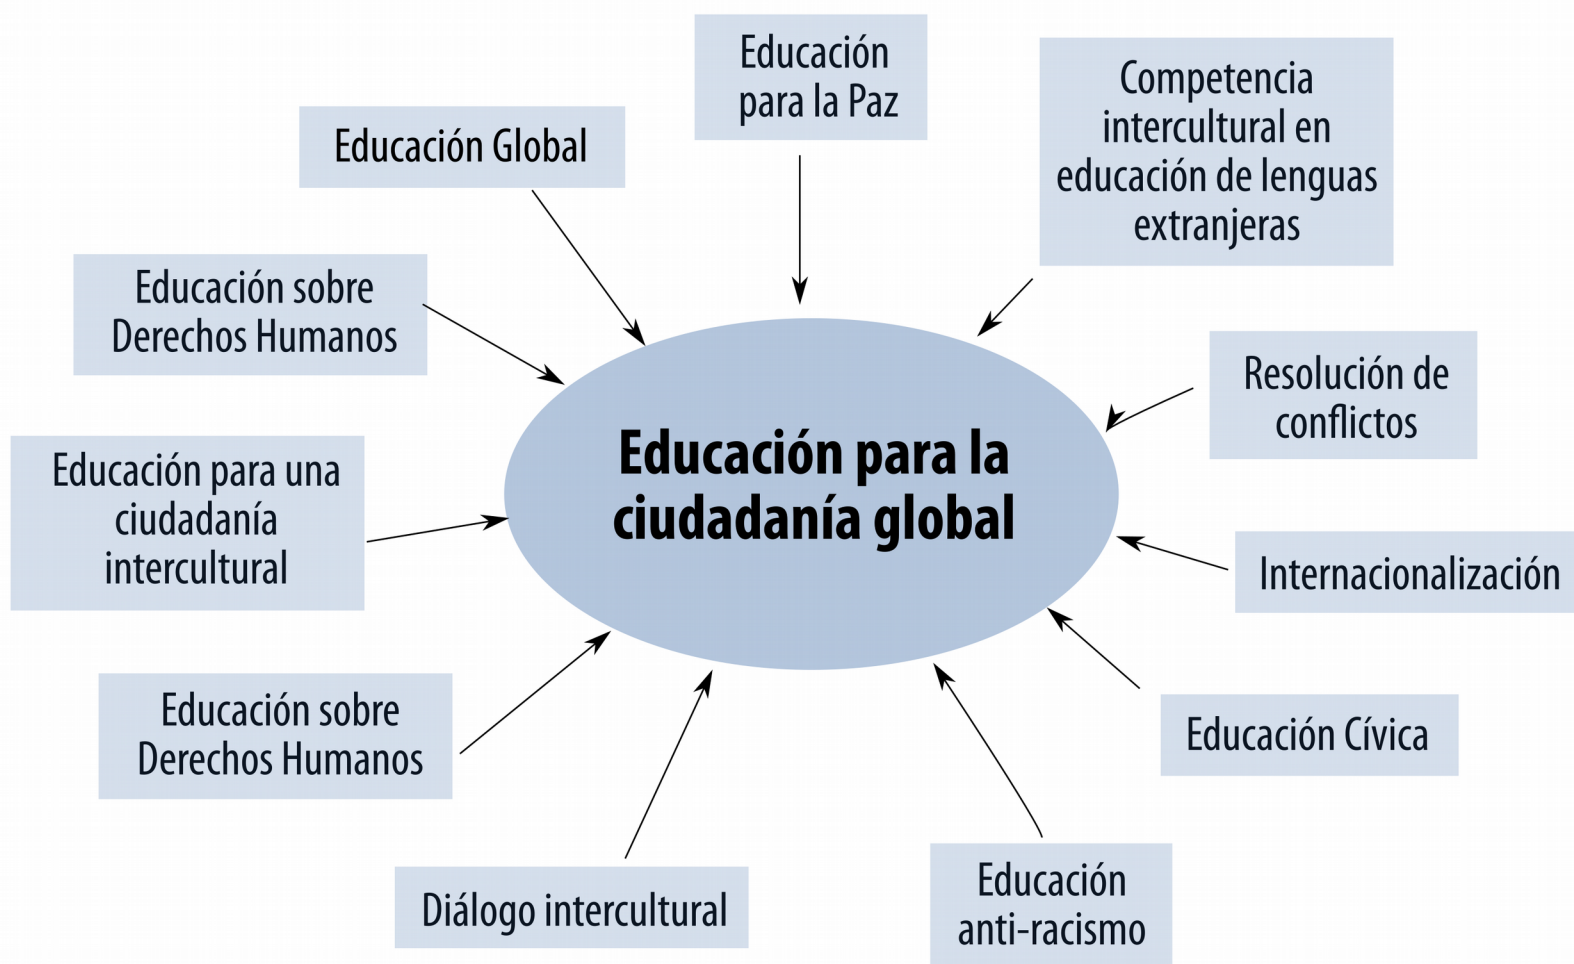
Educación para la Paz

Educación Global

Competencia intercultural en educación de lenguas extranjeras

Educación sobre Derechos Humanos

Resolución de conflictos

Educación para la ciudadanía global

Educación para una ciudadanía intercultural

Internacionalización

Educación Cívica

Educación sobre Derechos Humanos

Diálogo intercultural

Educación anti-racismo